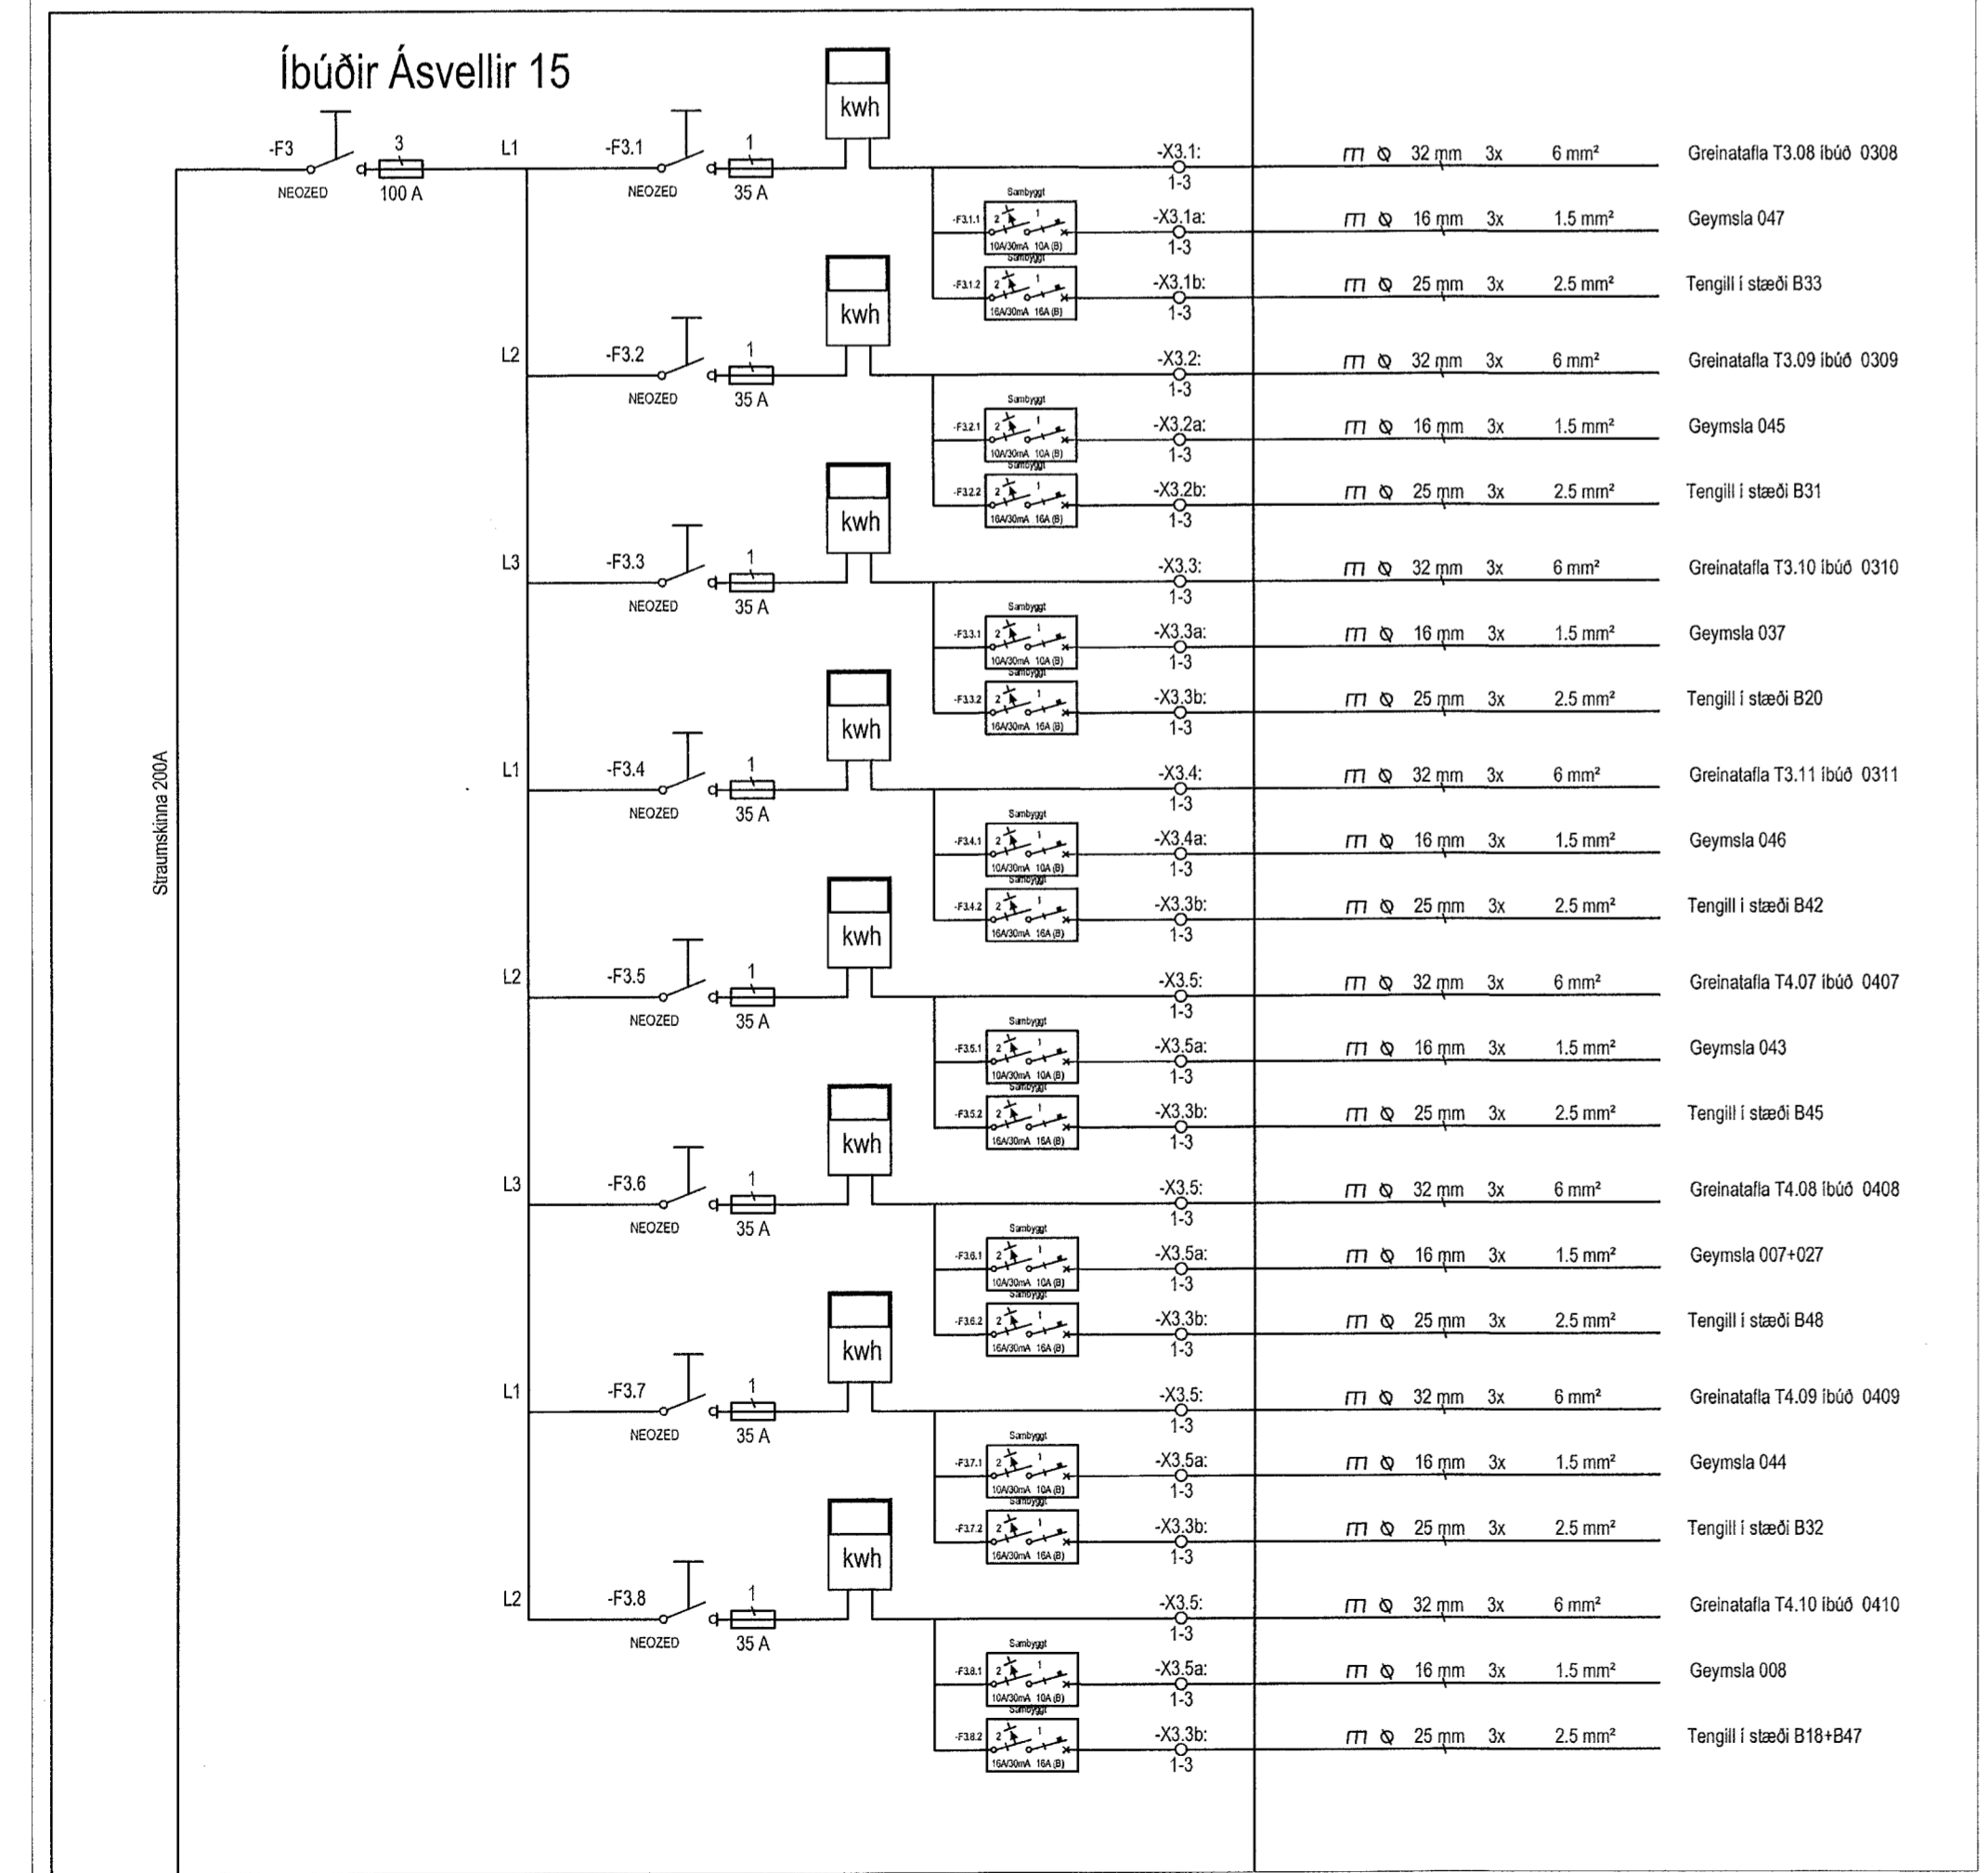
Íbúðir Ásvellir 15

-F3
NEOZED
3
100 A
L1
Straumskinna 200A

-F3.1
NEOZED
1
35 A
kwh
-X3.1:
1-3
32 mm 3x 6 mm²
Greinatafla T3.08 íbúð 0308
Sambyggt
-F3.1.1
2 1
10A/30mA 10A (B)
-X3.1a:
1-3
16 mm 3x 1.5 mm²
Geymsla 047
Sambyggt
-F3.1.2
16A/30mA 16A (B)
-X3.1b:
1-3
25 mm 3x 2.5 mm²
Tengill í stæði B33

L2
-F3.2
NEOZED
1
35 A
kwh
-X3.2:
1-3
32 mm 3x 6 mm²
Greinatafla T3.09 íbúð 0309
Sambyggt
-F3.2.1
10A/30mA 10A (B)
-X3.2a:
1-3
16 mm 3x 1.5 mm²
Geymsla 045
Sambyggt
-F3.2.2
16A/30mA 16A (B)
-X3.2b:
1-3
25 mm 3x 2.5 mm²
Tengill í stæði B31

L3
-F3.3
NEOZED
1
35 A
kwh
-X3.3:
1-3
32 mm 3x 6 mm²
Greinatafla T3.10 íbúð 0310
Sambyggt
-F3.3.1
10A/30mA 10A (B)
-X3.3a:
1-3
16 mm 3x 1.5 mm²
Geymsla 037
Sambyggt
-F3.3.2
16A/30mA 16A (B)
-X3.3b:
1-3
25 mm 3x 2.5 mm²
Tengill í stæði B20

L1
-F3.4
NEOZED
1
35 A
kwh
-X3.4:
1-3
32 mm 3x 6 mm²
Greinatafla T3.11 íbúð 0311
Sambyggt
-F3.4.1
10A/30mA 10A (B)
-X3.4a:
1-3
16 mm 3x 1.5 mm²
Geymsla 046
Sambyggt
-F3.4.2
16A/30mA 16A (B)
-X3.3b:
1-3
25 mm 3x 2.5 mm²
Tengill í stæði B42

L2
-F3.5
NEOZED
1
35 A
kwh
-X3.5:
1-3
32 mm 3x 6 mm²
Greinatafla T4.07 íbúð 0407
Sambyggt
-F3.5.1
10A/30mA 10A (B)
-X3.5a:
1-3
16 mm 3x 1.5 mm²
Geymsla 043
Sambyggt
-F3.5.2
16A/30mA 16A (B)
-X3.3b:
1-3
25 mm 3x 2.5 mm²
Tengill í stæði B45

L3
-F3.6
NEOZED
1
35 A
kwh
-X3.5:
1-3
32 mm 3x 6 mm²
Greinatafla T4.08 íbúð 0408
Sambyggt
-F3.6.1
10A/30mA 10A (B)
-X3.5a:
1-3
16 mm 3x 1.5 mm²
Geymsla 007+027
Sambyggt
-F3.6.2
16A/30mA 16A (B)
-X3.3b:
1-3
25 mm 3x 2.5 mm²
Tengill í stæði B48

L1
-F3.7
NEOZED
1
35 A
kwh
-X3.5:
1-3
32 mm 3x 6 mm²
Greinatafla T4.09 íbúð 0409
Sambyggt
-F3.7.1
10A/30mA 10A (B)
-X3.5a:
1-3
16 mm 3x 1.5 mm²
Geymsla 044
Sambyggt
-F3.7.2
16A/30mA 16A (B)
-X3.3b:
1-3
25 mm 3x 2.5 mm²
Tengill í stæði B32

L2
-F3.8
NEOZED
1
35 A
kwh
-X3.5:
1-3
32 mm 3x 6 mm²
Greinatafla T4.10 íbúð 0410
Sambyggt
-F3.8.1
10A/30mA 10A (B)
-X3.5a:
1-3
16 mm 3x 1.5 mm²
Geymsla 008
Sambyggt
-F3.8.2
16A/30mA 16A (B)
-X3.3b:
1-3
25 mm 3x 2.5 mm²
Tengill í stæði B18+B47